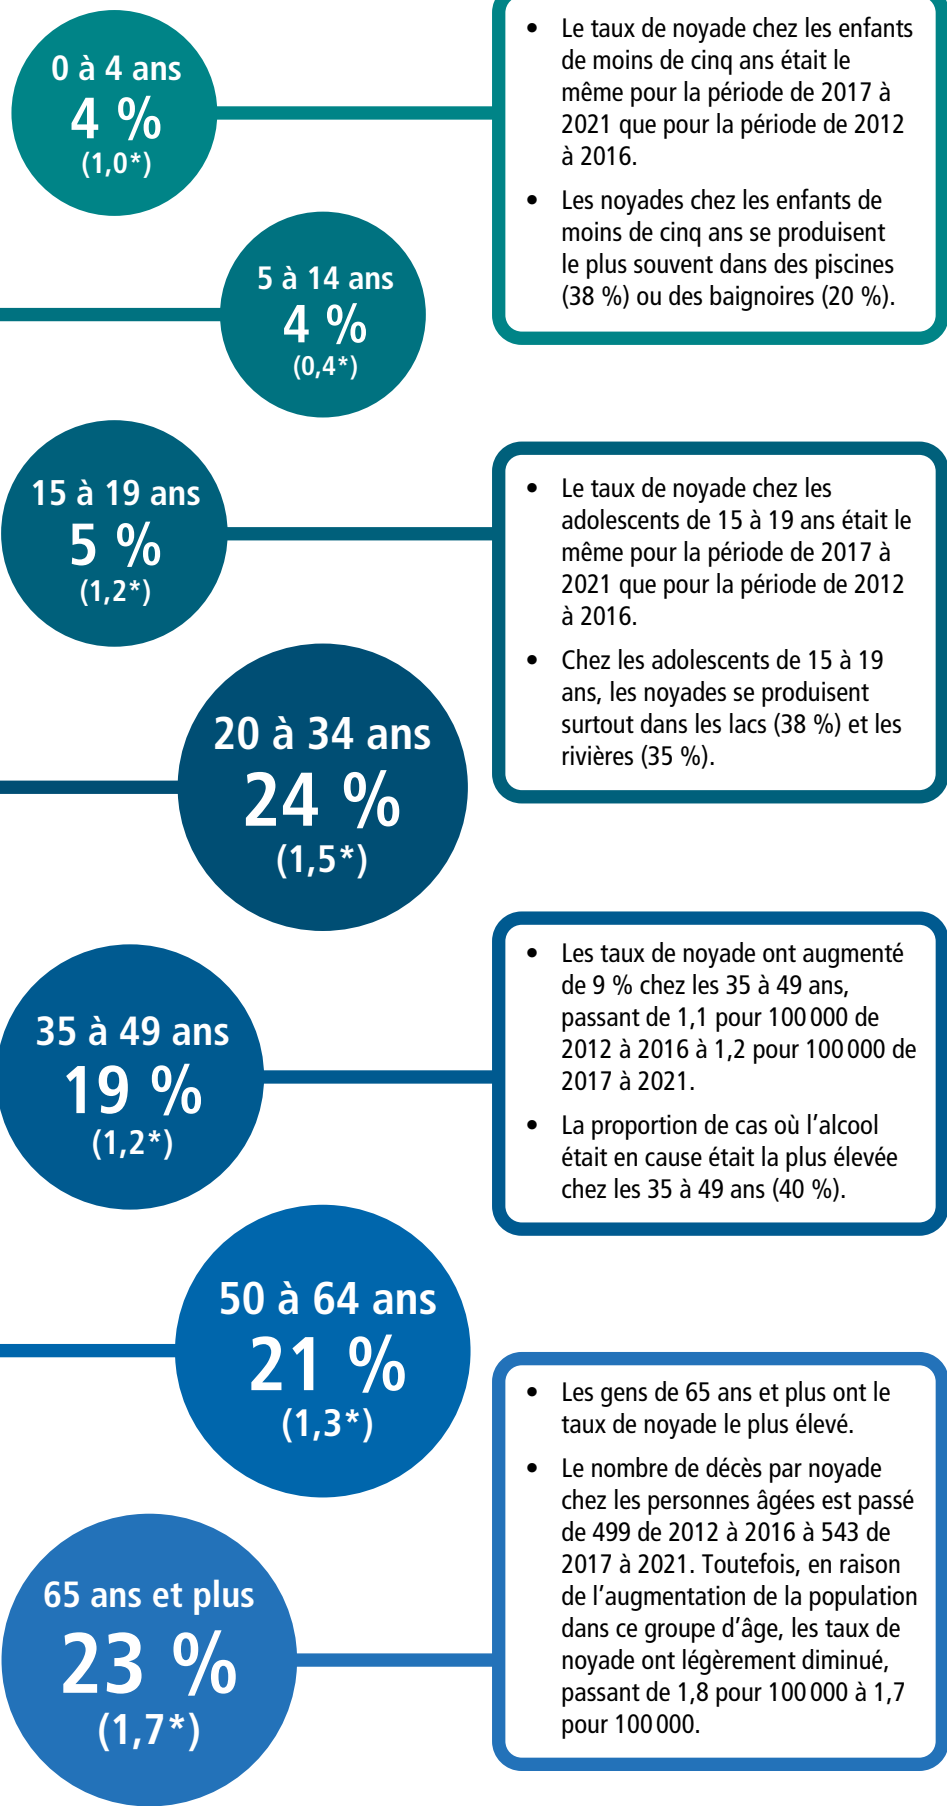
0 à 4 ans
4 %
(1,0*)

- Le taux de noyade chez les enfants de moins de cinq ans était le même pour la période de 2017 à 2021 que pour la période de 2012 à 2016.
- Les noyades chez les enfants de moins de cinq ans se produisent le plus souvent dans des piscines (38 %) ou des baignoires (20 %).

5 à 14 ans
4 %
(0,4*)

15 à 19 ans
5 %
(1,2*)

- Le taux de noyade chez les adolescents de 15 à 19 ans était le même pour la période de 2017 à 2021 que pour la période de 2012 à 2016.
- Chez les adolescents de 15 à 19 ans, les noyades se produisent surtout dans les lacs (38 %) et les rivières (35 %).

20 à 34 ans
24 %
(1,5*)

35 à 49 ans
19 %
(1,2*)

- Les taux de noyade ont augmenté de 9 % chez les 35 à 49 ans, passant de 1,1 pour 100 000 de 2012 à 2016 à 1,2 pour 100 000 de 2017 à 2021.
- La proportion de cas où l'alcool était en cause était la plus élevée chez les 35 à 49 ans (40 %).

50 à 64 ans
21 %
(1,3*)

- Les gens de 65 ans et plus ont le taux de noyade le plus élevé.
- Le nombre de décès par noyade chez les personnes âgées est passé de 499 de 2012 à 2016 à 543 de 2017 à 2021. Toutefois, en raison de l'augmentation de la population dans ce groupe d'âge, les taux de noyade ont légèrement diminué, passant de 1,8 pour 100 000 à 1,7 pour 100 000.

65 ans et plus
23 %
(1,7*)